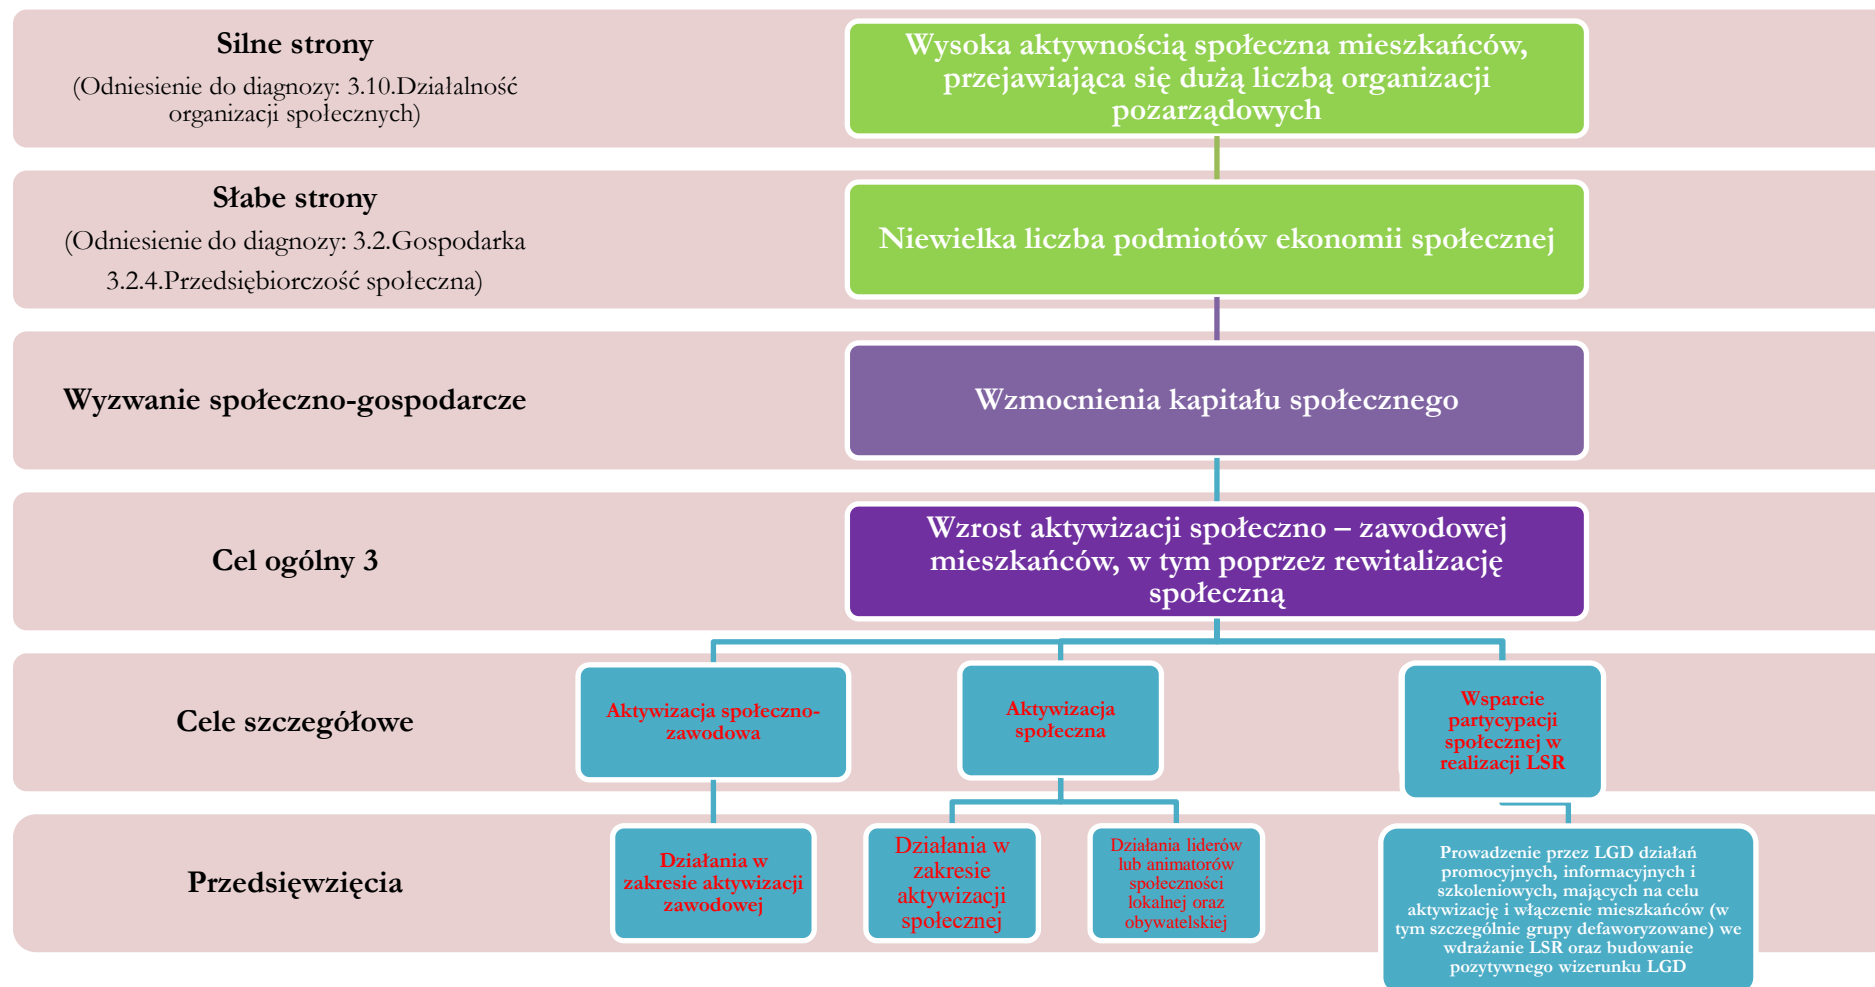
Silne strony
(Odniesienie do diagnozy: 3.10.Działalność organizacji społecznych)

Wysoka aktywnością społeczna mieszkańców, przejawiająca się dużą liczbą organizacji pozarządowych

Słabe strony
(Odniesienie do diagnozy: 3.2.Gospodarka 3.2.4.Przedsiębiorczość społeczna)

Niewielka liczba podmiotów ekonomii społecznej

Wyzwanie społeczno-gospodarcze

Wzmocnienia kapitału społecznego

Cel ogólny 3

Wzrost aktywizacji społeczno – zawodowej mieszkańców, w tym poprzez rewitalizację społeczną

Cele szczegółowe

Aktywizacja społeczno-zawodowa

Aktywizacja społeczna

Wsparcie partycypacji społecznej w realizacji LSR

Przedsięwzięcia

Działania w zakresie aktywizacji zawodowej

Działania w zakresie aktywizacji społecznej

Działania liderów lub animatorów społeczności lokalnej oraz obywatelskiej

Prowadzenie przez LGD działań promocyjnych, informacyjnych i szkoleniowych, mających na celu aktywizację i włączenie mieszkańców (w tym szczególnie grupy defaworyzowane) we wdrażanie LSR oraz budowanie pozytywnego wizerunku LGD